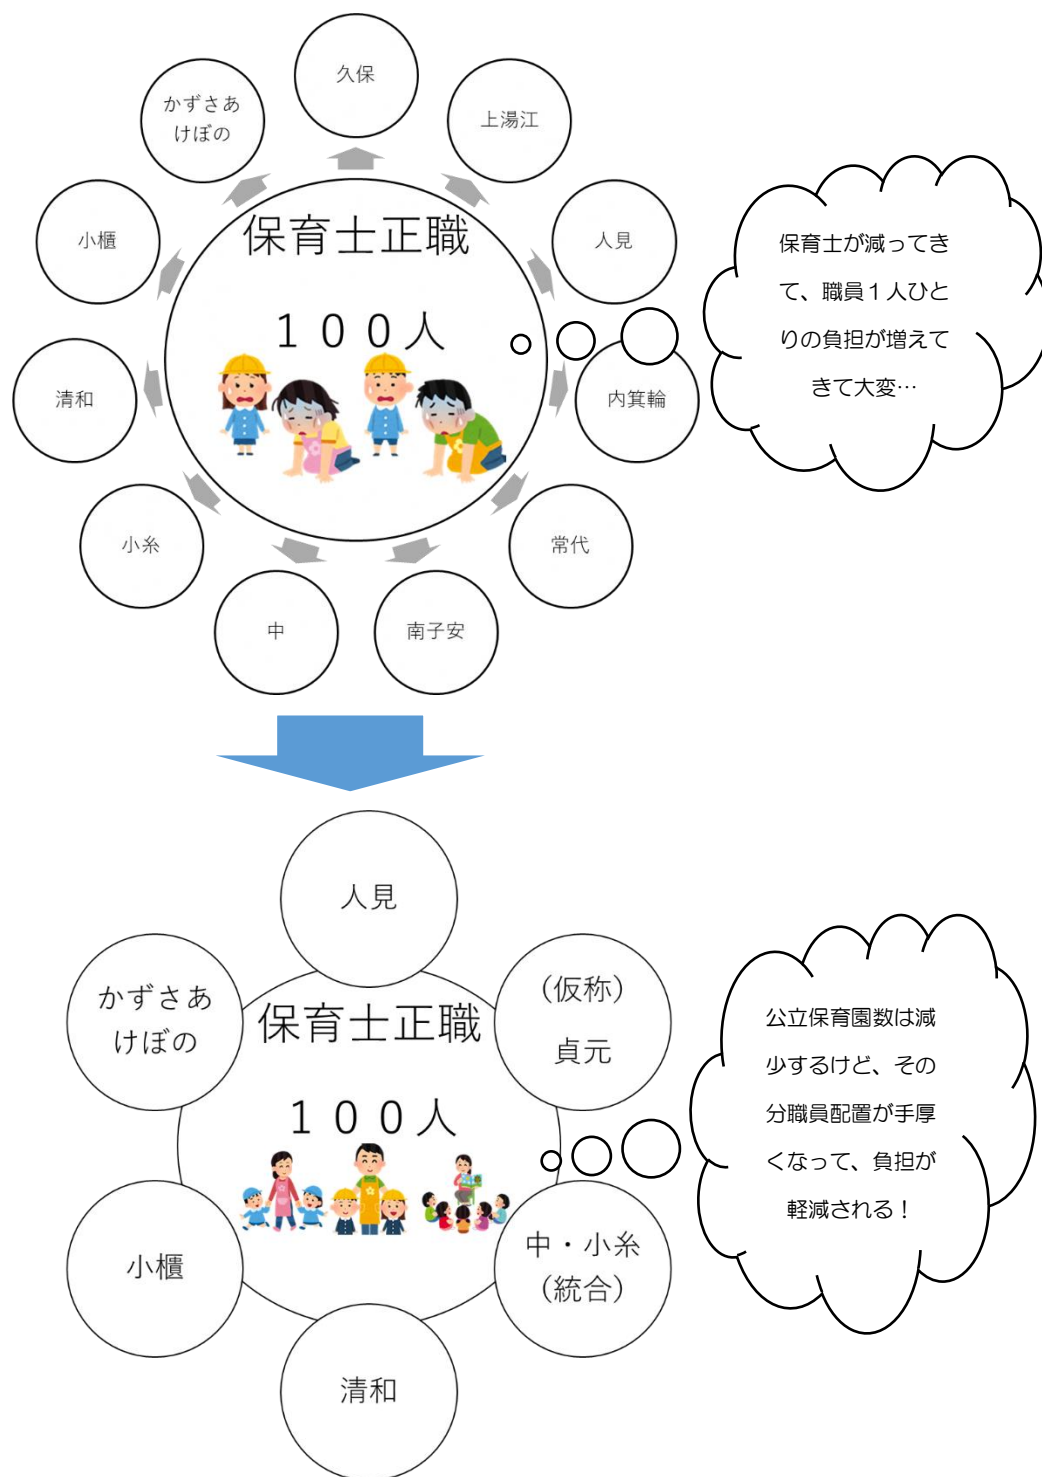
久保

上湯江

人見

内箕輪

常代

南子安

中

小糸

清和

小櫃

かずさあけぼの

保育士正職

１００人

保育士が減ってきて、職員１人ひとりの負担が増えてきて大変…

人見

（仮称）貞元

中・小糸（統合）

清和

小櫃

かずさあけぼの

保育士正職

１００人

公立保育園数は減少するけど、その分職員配置が手厚くなって、負担が軽減される！